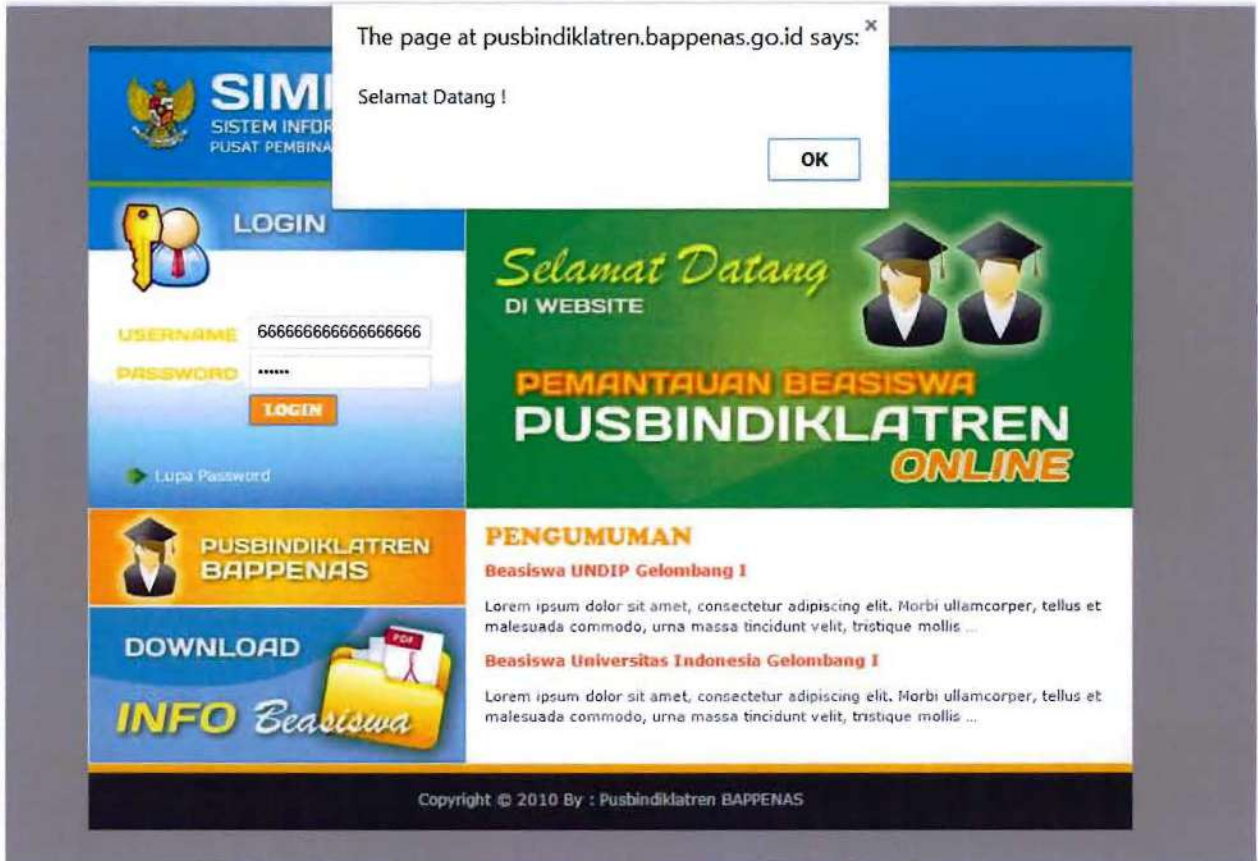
The page at pusbindiklatren.bappenas.go.id says: ×

Selamat Datang !

OK

SIM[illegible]
SISTEM INFOR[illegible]
PUSAT PEMBINA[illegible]

LOGIN

USERNAME 666666666666666666
PASSWORD ••••••
LOGIN

Lupa Password

Selamat Datang
DI WEBSITE
PEMANTAUAN BEASISWA
PUSBINDIKLATREN
ONLINE

PUSBINDIKLATREN
BAPPENAS

DOWNLOAD
PDF
INFO Beasiswa

PENGUMUMAN

Beasiswa UNDIP Gelombang I

Lorem ipsum dolor sit amet, consectetur adipiscing elit. Morbi ullamcorper, tellus et malesuada commodo, urna massa tincidunt velit, tristique mollis ...

Beasiswa Universitas Indonesia Gelombang I

Lorem ipsum dolor sit amet, consectetur adipiscing elit. Morbi ullamcorper, tellus et malesuada commodo, urna massa tincidunt velit, tristique mollis ...

Copyright © 2010 By : Pusbindiklatren BAPPENAS